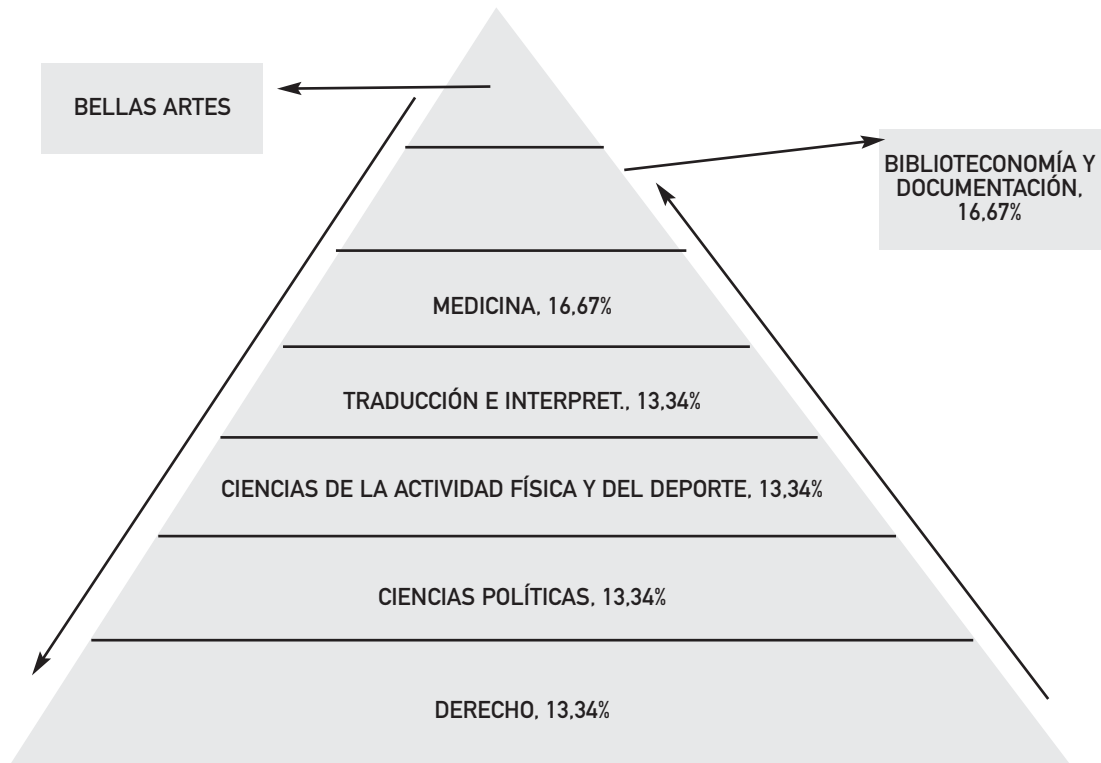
BELLAS ARTES

BIBLIOTECONOMÍA Y DOCUMENTACIÓN, 16,67%

MEDICINA, 16,67%

TRADUCCIÓN E INTERPRET., 13,34%

CIENCIAS DE LA ACTIVIDAD FÍSICA Y DEL DEPORTE, 13,34%

CIENCIAS POLÍTICAS, 13,34%

DERECHO, 13,34%